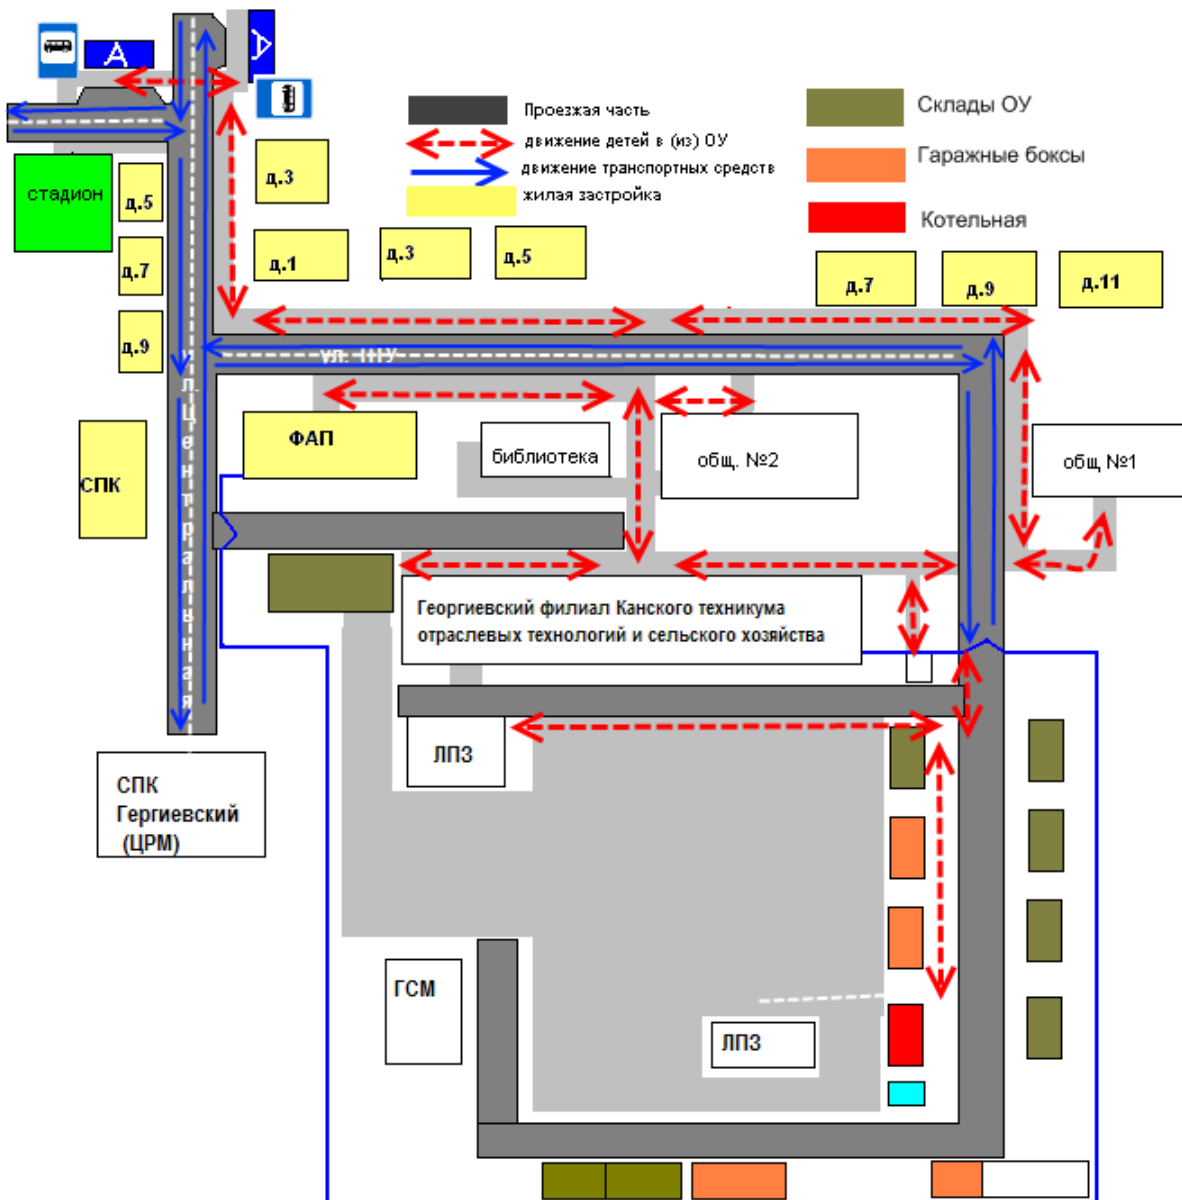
А

Проезжая часть
движение детей в (из) ОУ
движение транспортных средств
жилая застройка

Склады ОУ
Гаражные боксы
Котельная

стадион
д.5
д.7
д.9
д.3
д.1
д.3
д.5
д.7
д.9
д.11

ул. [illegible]

ул. Центральная

СПК
ФАП
библиотека
общ. №2
общ №1

Георгиевский филиал Канского техникума отраслевых технологий и сельского хозяйства

ЛПЗ
СПК Гергиевский (ЦРМ)
ГСМ
ЛПЗ